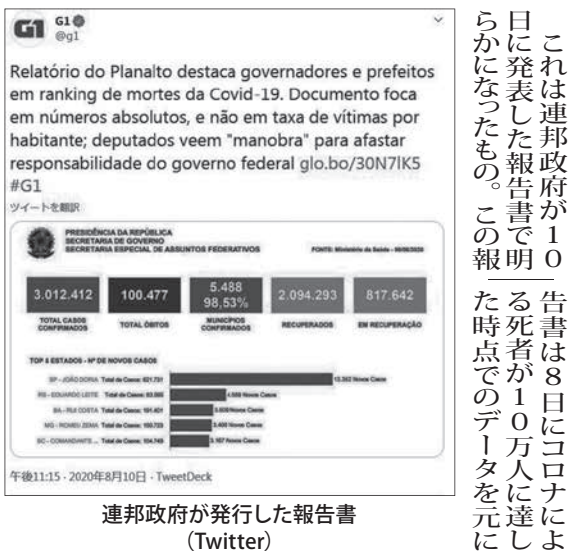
G1
@g1

Relatório do Planalto destaca governadores e prefeitos em ranking de mortes da Covid-19. Documento foca em números absolutos, e não em taxa de vítimas por habitante; deputados veem "manobra" para afastar responsabilidade do governo federal glo.bo/30N7lK5 #G1

ツイートを翻訳

PRESIDÊNCIA DA REPÚBLICA
SECRETARIA DE GOVERNO
SECRETARIA ESPECIAL DE ASSUNTOS FEDERATIVOS

FONTE: Ministério da Saúde - 08/08/2020

| 3.012.412 | 100.477 | 5.488 98,53% | 2.094.293 | 817.642 |
|---|---|---|---|---|
| TOTAL CASOS CONFIRMADOS | TOTAL ÓBITOS | MUNICÍPIOS CONFIRMADOS | RECUPERADOS | EM RECUPERAÇÃO |

TOP 5 ESTADOS - Nº DE NOVOS CASOS

SP - JOÃO DORIA Total de Casos: 621.731 13.302 Novos Casos
RS - EDUARDO LEITE Total de Casos: 83.065 4.555 Novos Casos
BA - RUI COSTA Total de Casos: 191.401 3.608 Novos Casos
MG - ROMEU ZEMA Total de Casos: 150.723 3.400 Novos Casos
SC - COMANDANTE ... Total de Casos: 104.749 3.167 Novos Casos

午後11:15 · 2020年8月10日 · TweetDeck

連邦政府が発行した報告書
（Twitter）

これは連邦政府が10日に発表した報告書で明らかになったもの。この報告書は8日にコロナによる死者が10万人に達した時点でのデータを元に